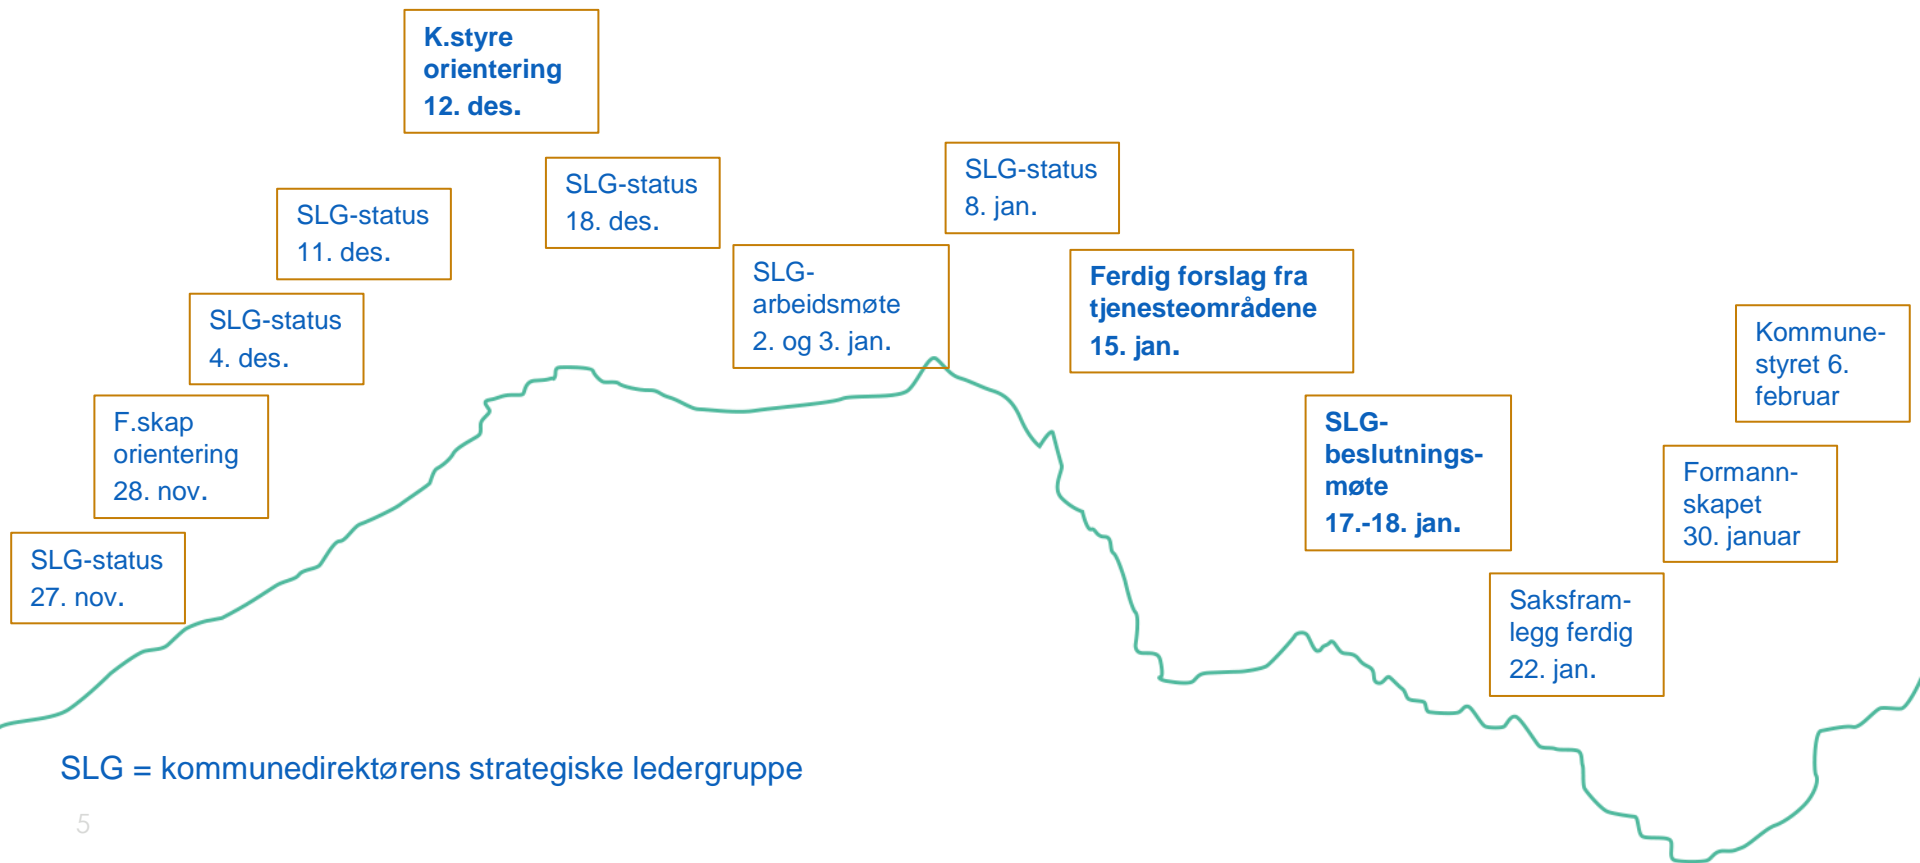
K.styre orientering 12. des.

SLG-status 18. des.

SLG-status 8. jan.

SLG-status 11. des.

SLG-arbeidsmøte 2. og 3. jan.

Ferdig forslag fra tjenesteområdene 15. jan.

SLG-status 4. des.

Kommune-styret 6. februar

F.skap orientering 28. nov.

SLG-beslutnings-møte 17.-18. jan.

Formann-skapet 30. januar

SLG-status 27. nov.

Saksfram-legg ferdig 22. jan.

SLG = kommunedirektørens strategiske ledergruppe

5